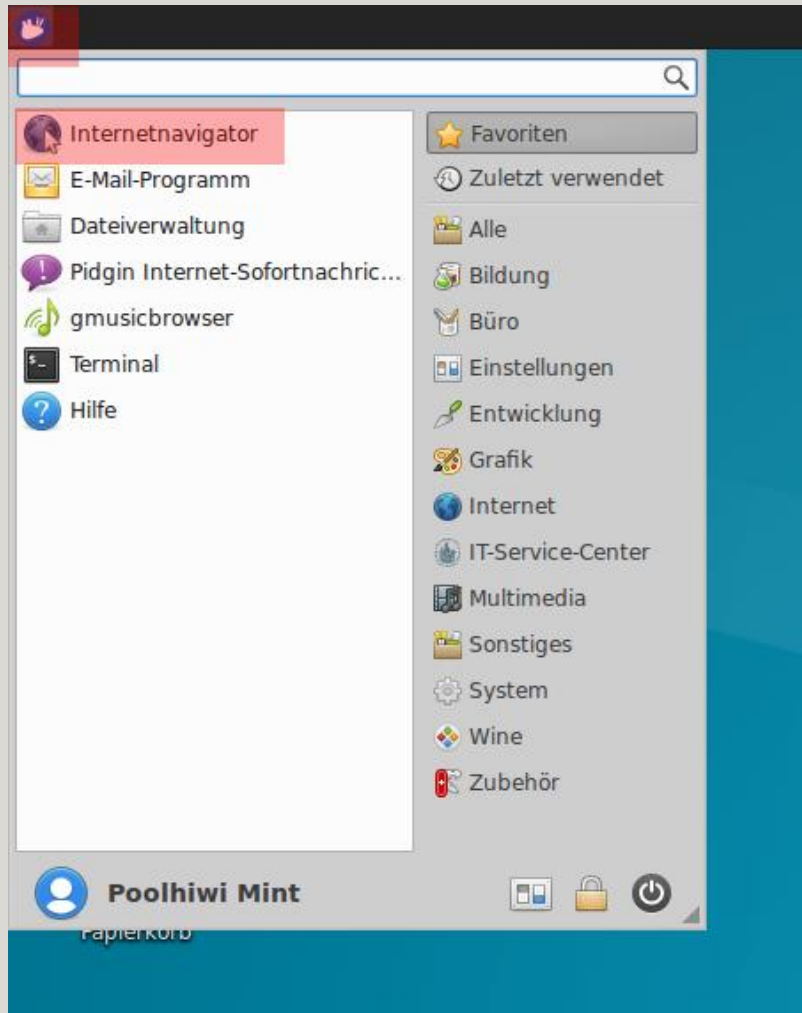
Internetnavigator
E-Mail-Programm
Dateiverwaltung
Pidgin Internet-Sofortnachric...
gmusicbrowser
Terminal
Hilfe

Favoriten
Zuletzt verwendet
Alle
Bildung
Büro
Einstellungen
Entwicklung
Grafik
Internet
IT-Service-Center
Multimedia
Sonstiges
System
Wine
Zubehör

Poolhiwi Mint

Papierkorb